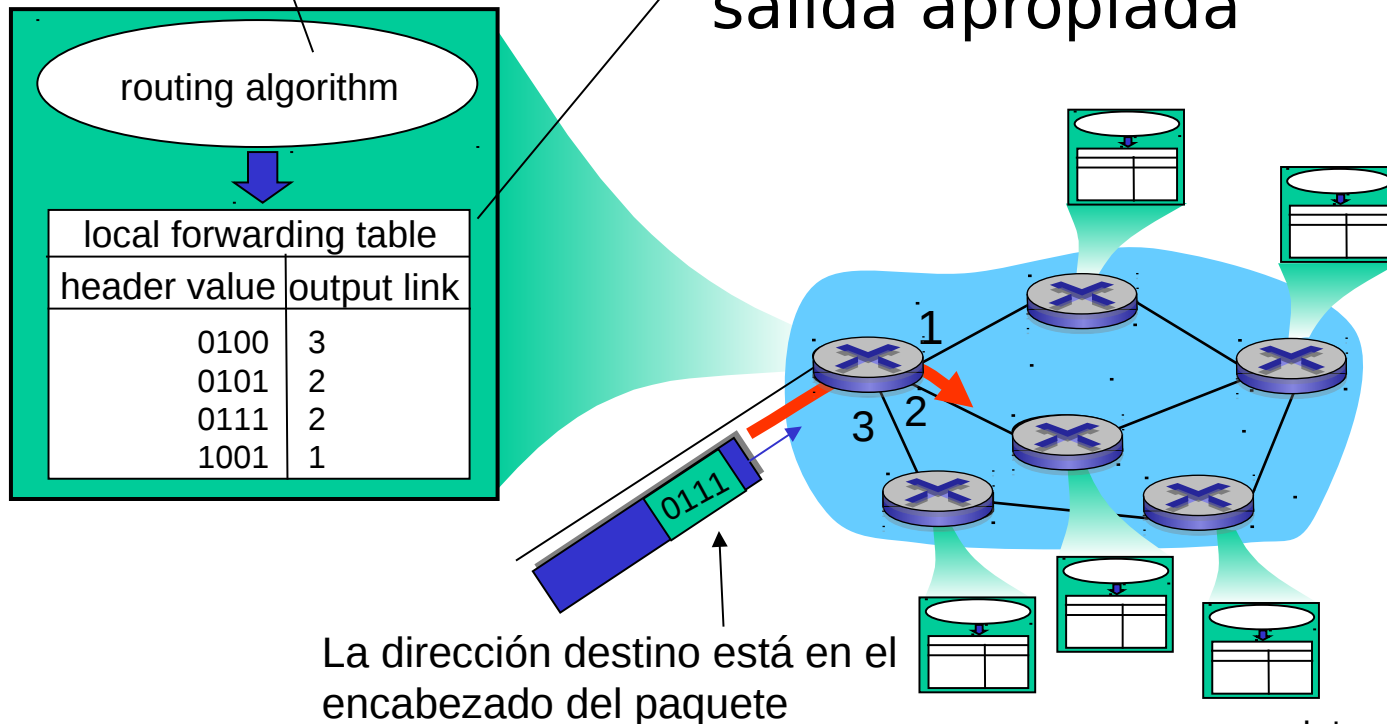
salida apropiada

routing algorithm

local forwarding table

| header value | output link |
|---|---|
| 0100 | 3 |
| 0101 | 2 |
| 0111 | 2 |
| 1001 | 1 |

1

2

3

0111

La dirección destino está en el encabezado del paquete